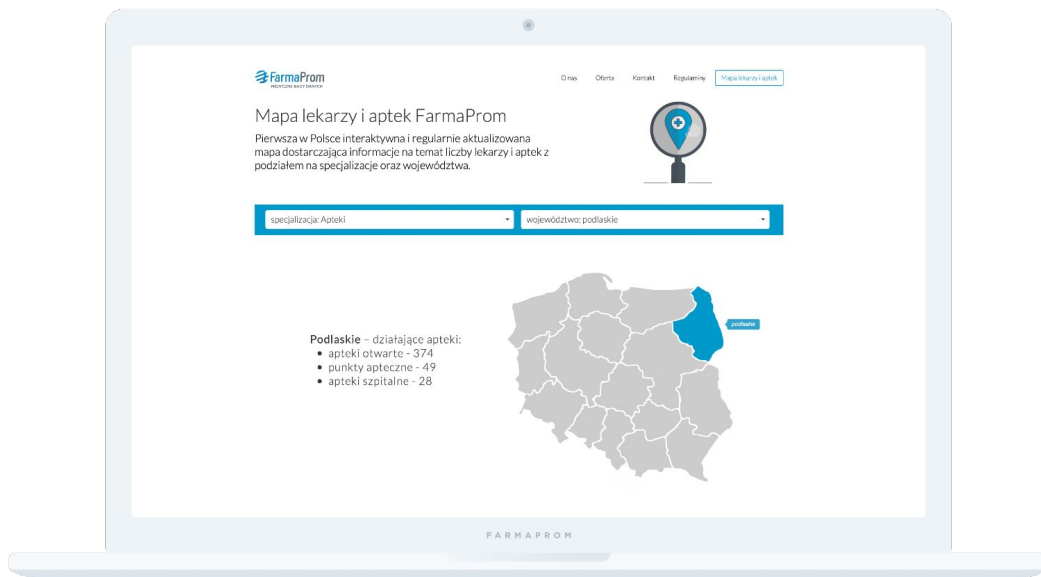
FarmaProm
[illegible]

O nas Oferta Kontakt Regulaminy Mapa lekarzy i aptek

Mapa lekarzy i aptek FarmaProm

Pierwsza w Polsce interaktywna i regularnie aktualizowana mapa dostarczająca informacje na temat liczby lekarzy i aptek z podziałem na specjalizacje oraz województwa.

specjalizacja: Apteki
województwo: podlaskie

podlaskie

**Podlaskie** – działające apteki:
- apteki otwarte - 374
- punkty apteczne - 49
- apteki szpitalne - 28

FARMAPROM